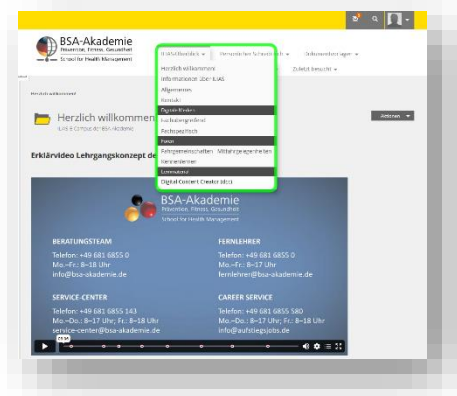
BSA-Akademie
Prävention, Fitness, Gesundheit
School for Health Management

ILIAS-Akademie ▾   Persönlicher Schreibtisch ▾   Online-Kurse ▾
Zuletzt besucht ▾

Herzlich willkommen
Informationen über ILIAS
Allgemeines
Kontakt
Digitale Medien
Fachlehrerprofil
Fachgespräch
Foren
Fahrgemeinschaften · Mitfahrgelegenheiten
Kennenlernen
Sonstiges
Digital Content Creator 2022

Herzlich willkommen

Herzlich willkomm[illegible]
ILIAS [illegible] BSA-Akademie

Aktionen ▾

Erklärvideo Lehrgangskonzept de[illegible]

BSA-Akademie
Prävention, Fitness, Gesundheit
School for Health Management

BERATUNGSTEAM
Telefon: +49 681 6855 0
Mo.–Fr.: 8–18 Uhr
info@bsa-akademie.de

FERNLEHRER
Telefon: +49 681 6855 0
Mo.–Fr.: 8–17 Uhr
fernlehrer@bsa-akademie.de

SERVICE-CENTER
Telefon: +49 681 6855 143
Mo.–Do.: 8–17 Uhr; Fr.: 8–18 Uhr
service-center@bsa-akademie.de

CAREER SERVICE
Telefon: +49 681 6855 580
Mo.–Do.: 8–17 Uhr; Fr.: 8–18 Uhr
info@aufstiegsjobs.de

00:00